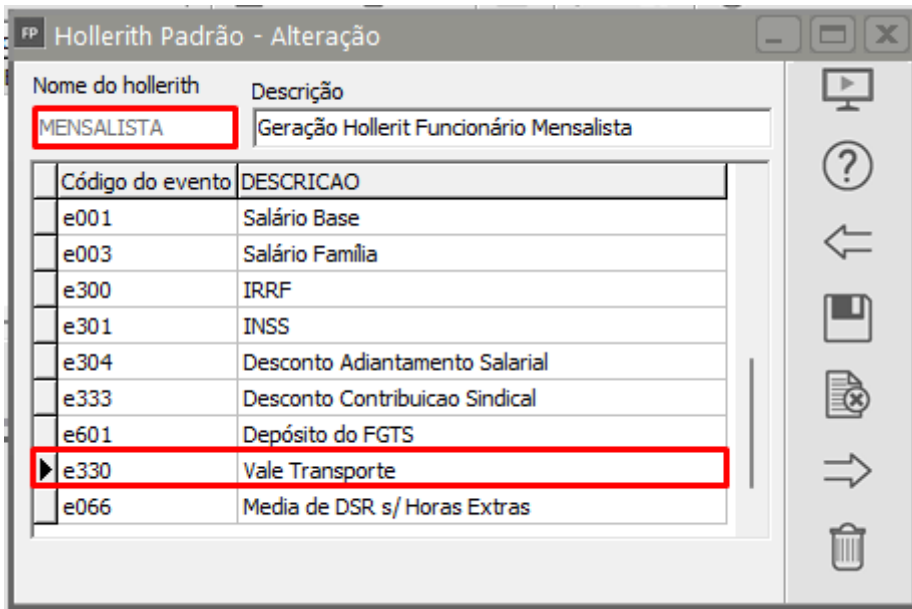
FP Hollerith Padrão - Alteração

Nome do hollerith
MENSALISTA

Descrição
Geração Hollerit Funcionário Mensalista

| Código do evento | DESCRICAO |
|---|---|
| e001 | Salário Base |
| e003 | Salário Família |
| e300 | IRRF |
| e301 | INSS |
| e304 | Desconto Adiantamento Salarial |
| e333 | Desconto Contribuicao Sindical |
| e601 | Depósito do FGTS |
| e330 | Vale Transporte |
| e066 | Media de DSR s/ Horas Extras |